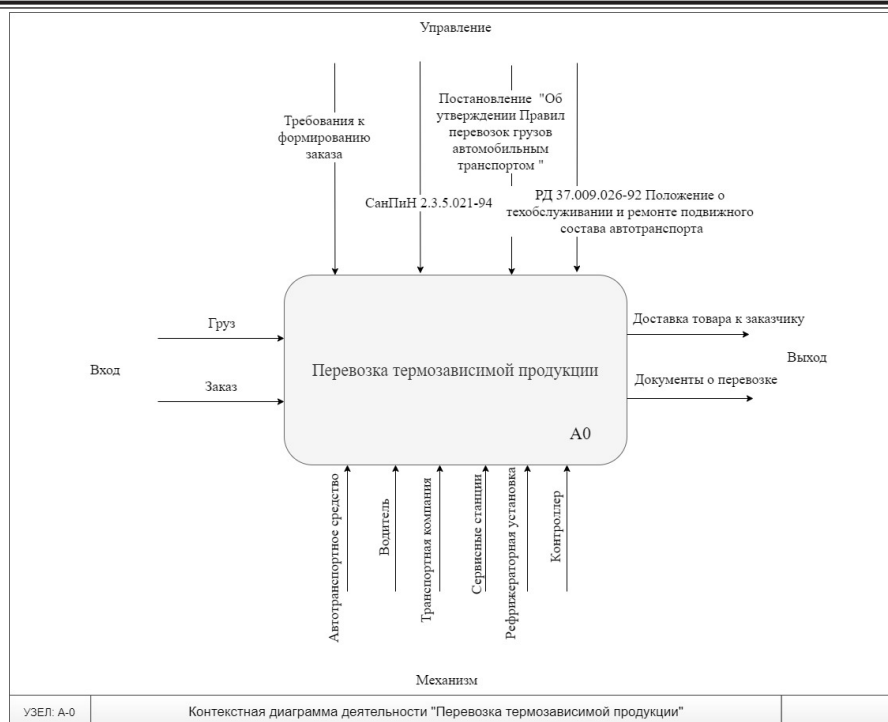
Управление

Требования к формированию заказа

СанПиН 2.3.5.021-94

Постановление "Об утверждении Правил перевозок грузов автомобильным транспортом "

РД 37.009.026-92 Положение о техобслуживании и ремонте подвижного состава автотранспорта

Груз

Вход

Заказ

Перевозка термозависимой продукции

A0

Доставка товара к заказчику

Выход

Документы о перевозке

Автотранспортное средство

Водитель

Транспортная компания

Сервисные станции

Рефрижераторная установка

Контроллер

Механизм

| УЗЕЛ: A-0 | Контекстная диаграмма деятельности "Перевозка термозависимой продукции" | |